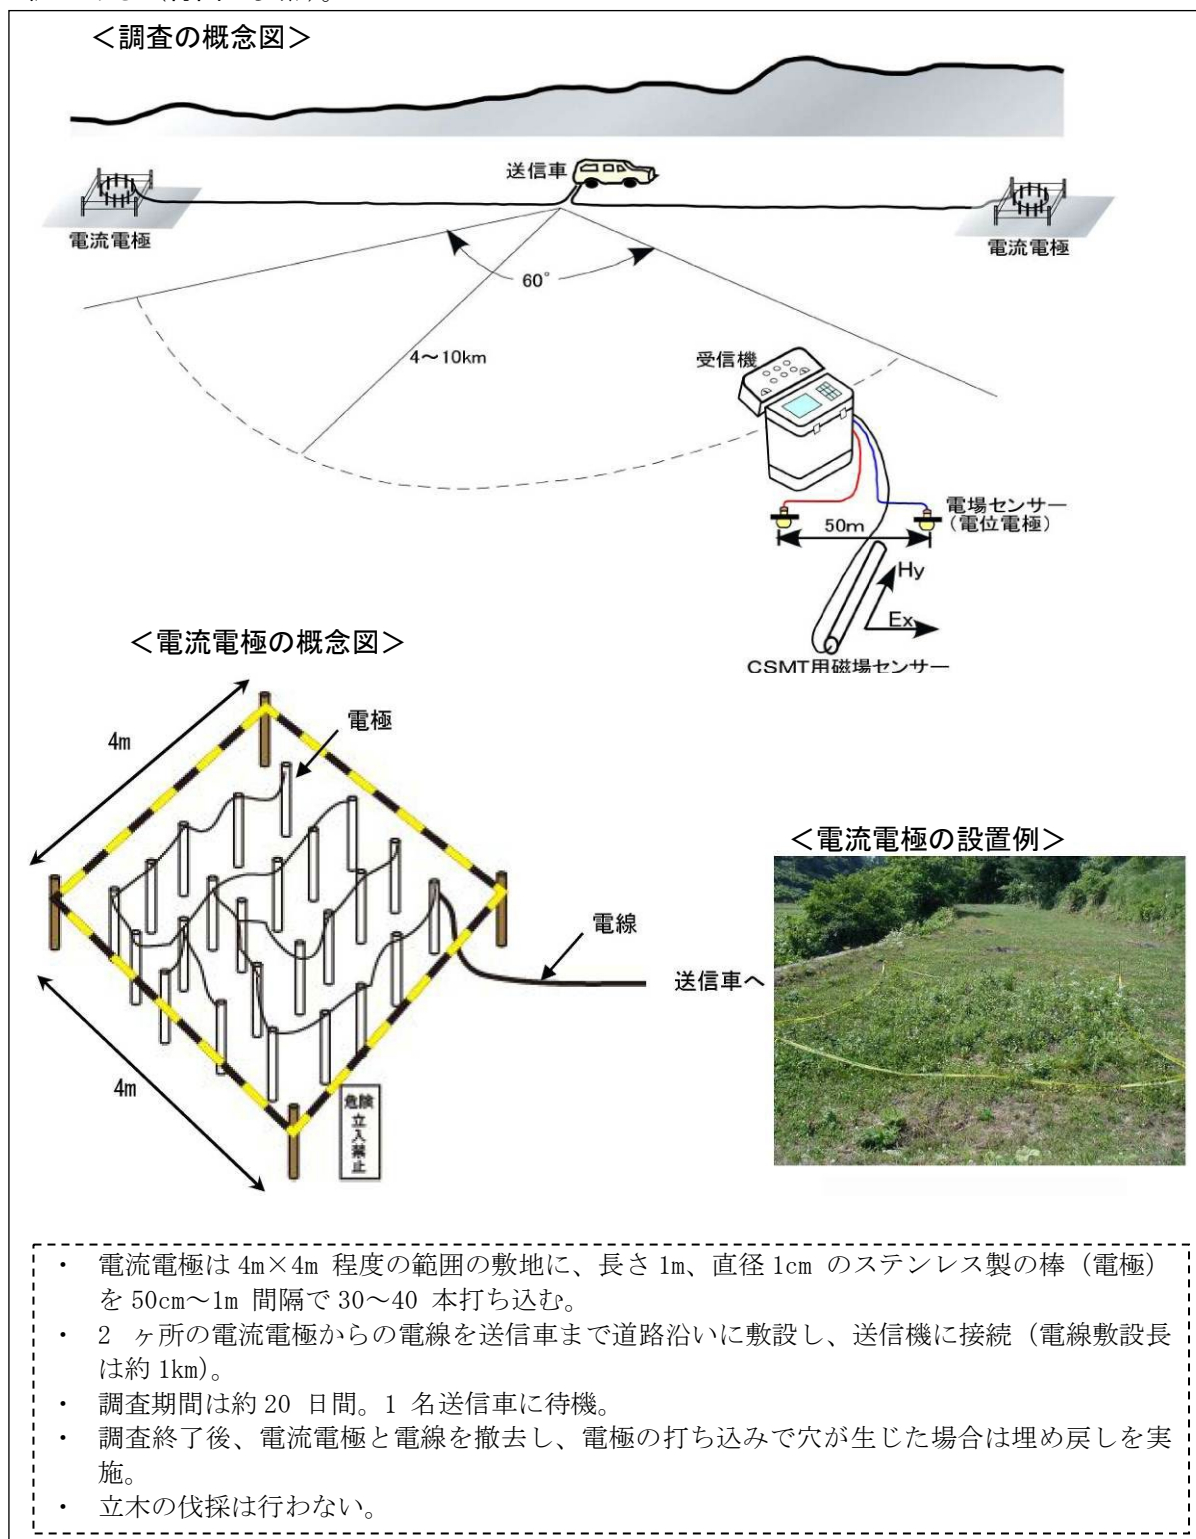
<調査の概念図>

送信車

電流電極

電流電極

60°

4〜10km

受信機

電場センサー
（電位電極）

50m

Hy

Ex

CSMT用磁場センサー

<電流電極の概念図>

4m

電極

4m

電線

送信車へ

危険
立入禁止

<電流電極の設置例>

・ 電流電極は 4m×4m 程度の範囲の敷地に、長さ 1m、直径 1cm のステンレス製の棒（電極）を 50cm〜1m 間隔で 30〜40 本打ち込む。
・ 2 ヶ所の電流電極からの電線を送信車まで道路沿いに敷設し、送信機に接続（電線敷設長は約 1km）。
・ 調査期間は約 20 日間。1 名送信車に待機。
・ 調査終了後、電流電極と電線を撤去し、電極の打ち込みで穴が生じた場合は埋め戻しを実施。
・ 立木の伐採は行わない。